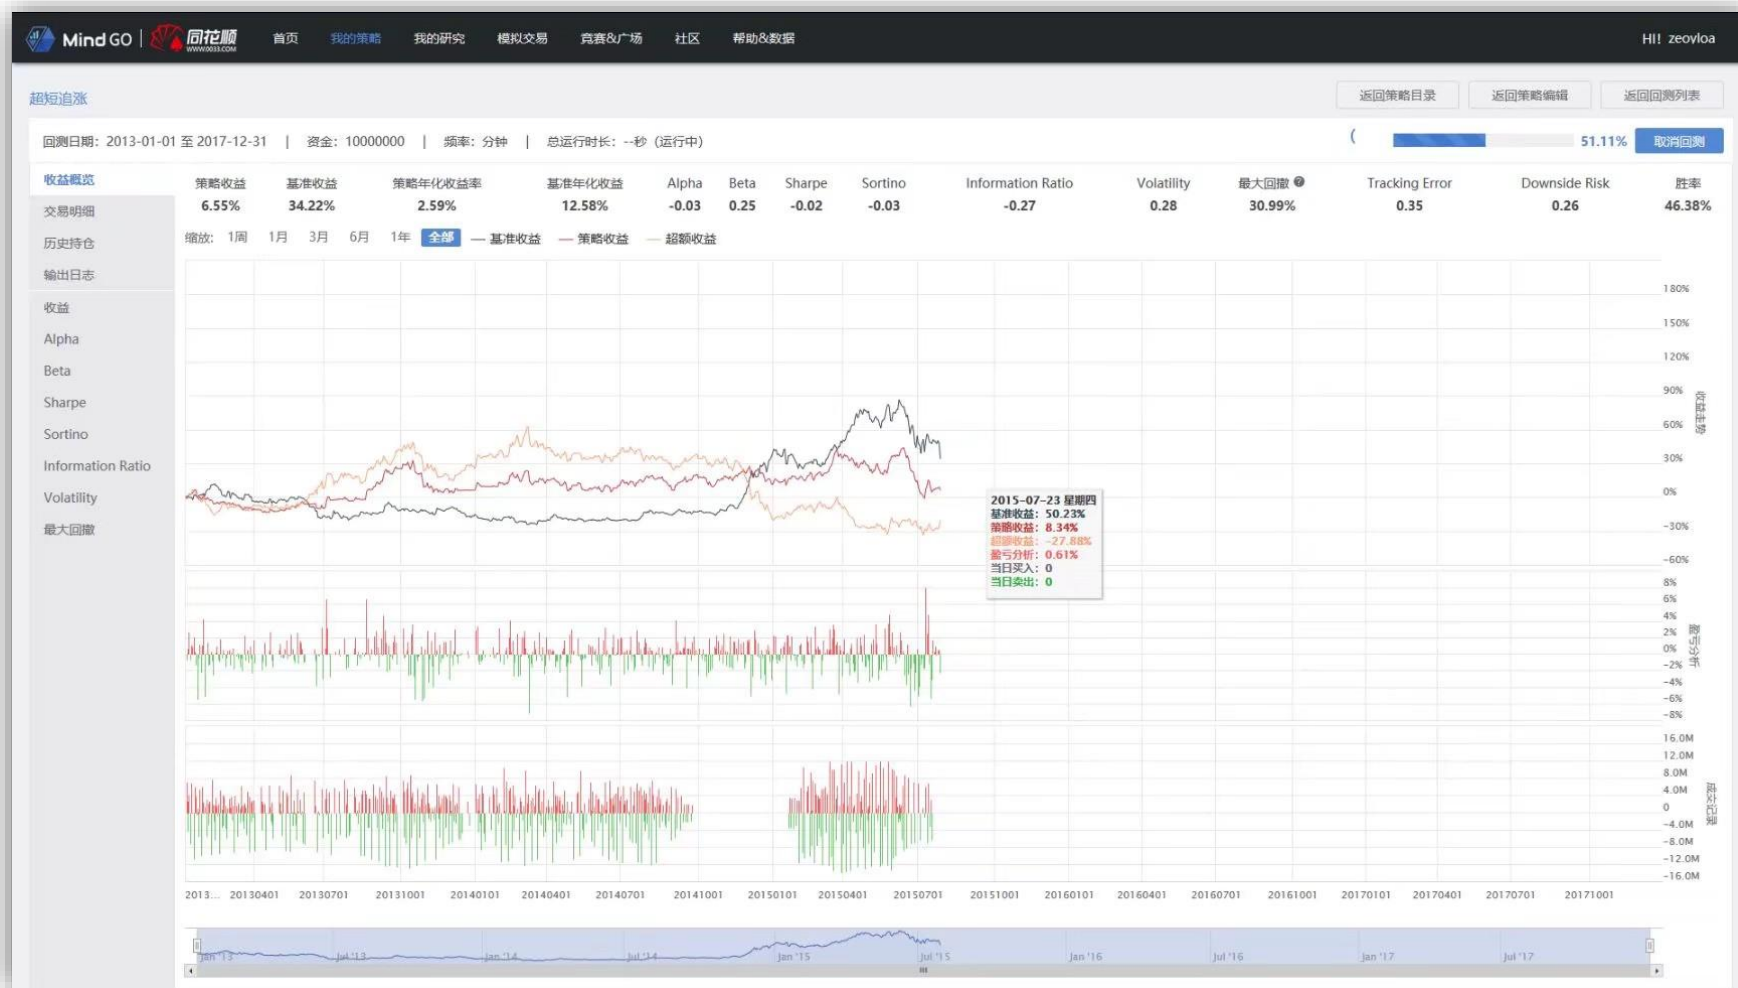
Mind GO | 同花顺 首页 我的策略 我的研究 模拟交易 竞赛&广场 社区 帮助&数据 HI! zeovloa

超短追涨

返回策略目录 返回策略编辑 返回回测列表

回测日期：2013-01-01 至 2017-12-31 | 资金：10000000 | 频率：分钟 | 总运行时长：--秒（运行中）

51.11% 取消回测

收益概览
交易明细
历史持仓
输出日志
收益
Alpha
Beta
Sharpe
Sortino
Information Ratio
Volatility
最大回撤

| 策略收益 | 基准收益 | 策略年化收益率 | 基准年化收益 | Alpha | Beta | Sharpe | Sortino | Information Ratio | Volatility | 最大回撤 | Tracking Error | Downside Risk | 胜率 |
|---|---|---|---|---|---|---|---|---|---|---|---|---|---|
| 6.55% | 34.22% | 2.59% | 12.58% | -0.03 | 0.25 | -0.02 | -0.03 | -0.27 | 0.28 | 30.99% | 0.35 | 0.26 | 46.38% |

缩放: 1周 1月 3月 6月 1年 全部 — 基准收益 — 策略收益 — 超额收益

180% 150% 120% 90% 60% 30% 0% -30% -60% 收益走势

2015-07-23 星期四
基准收益: 50.23%
策略收益: 8.34%
超额收益: -27.88%
盈亏分析: 0.61%
当日买入: 0
当日卖出: 0

8% 6% 4% 2% 0% -2% -4% -6% -8% 盈亏分析

16.0M 12.0M 8.0M 4.0M 0 -4.0M -8.0M -12.0M -16.0M 成交记录

2013... 20130401 20130701 20131001 20140101 20140401 20140701 20141001 20150101 20150401 20150701 20151001 20160101 20160401 20160701 20161001 20170101 20170401 20170701 20171001

Jan '13 Jul '13 Jan '14 Jul '14 Jan '15 Jul '15 Jan '16 Jul '16 Jan '17 Jul '17